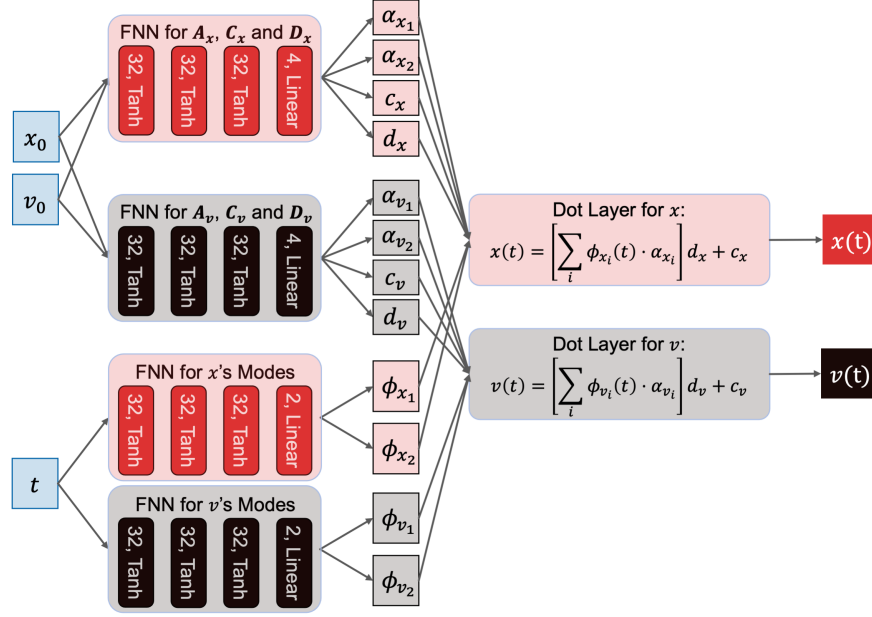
$x_0$

$v_0$

$t$

FNN for $\boldsymbol{A_x}$, $\boldsymbol{C_x}$ and $\boldsymbol{D_x}$

32, Tanh

32, Tanh

32, Tanh

4, Linear

FNN for $\boldsymbol{A_v}$, $\boldsymbol{C_v}$ and $\boldsymbol{D_v}$

32, Tanh

32, Tanh

32, Tanh

4, Linear

FNN for $x$'s Modes

32, Tanh

32, Tanh

32, Tanh

2, Linear

FNN for $v$'s Modes

32, Tanh

32, Tanh

32, Tanh

2, Linear

$\alpha_{x_1}$

$\alpha_{x_2}$

$c_x$

$d_x$

$\alpha_{v_1}$

$\alpha_{v_2}$

$c_v$

$d_v$

$\phi_{x_1}$

$\phi_{x_2}$

$\phi_{v_1}$

$\phi_{v_2}$

Dot Layer for $x$:
$x(t) = \left[\sum_i \phi_{x_i}(t) \cdot \alpha_{x_i}\right] d_x + c_x$

Dot Layer for $v$:
$v(t) = \left[\sum_i \phi_{v_i}(t) \cdot \alpha_{v_i}\right] d_v + c_v$

$x(\mathrm{t})$

$v(\mathrm{t})$